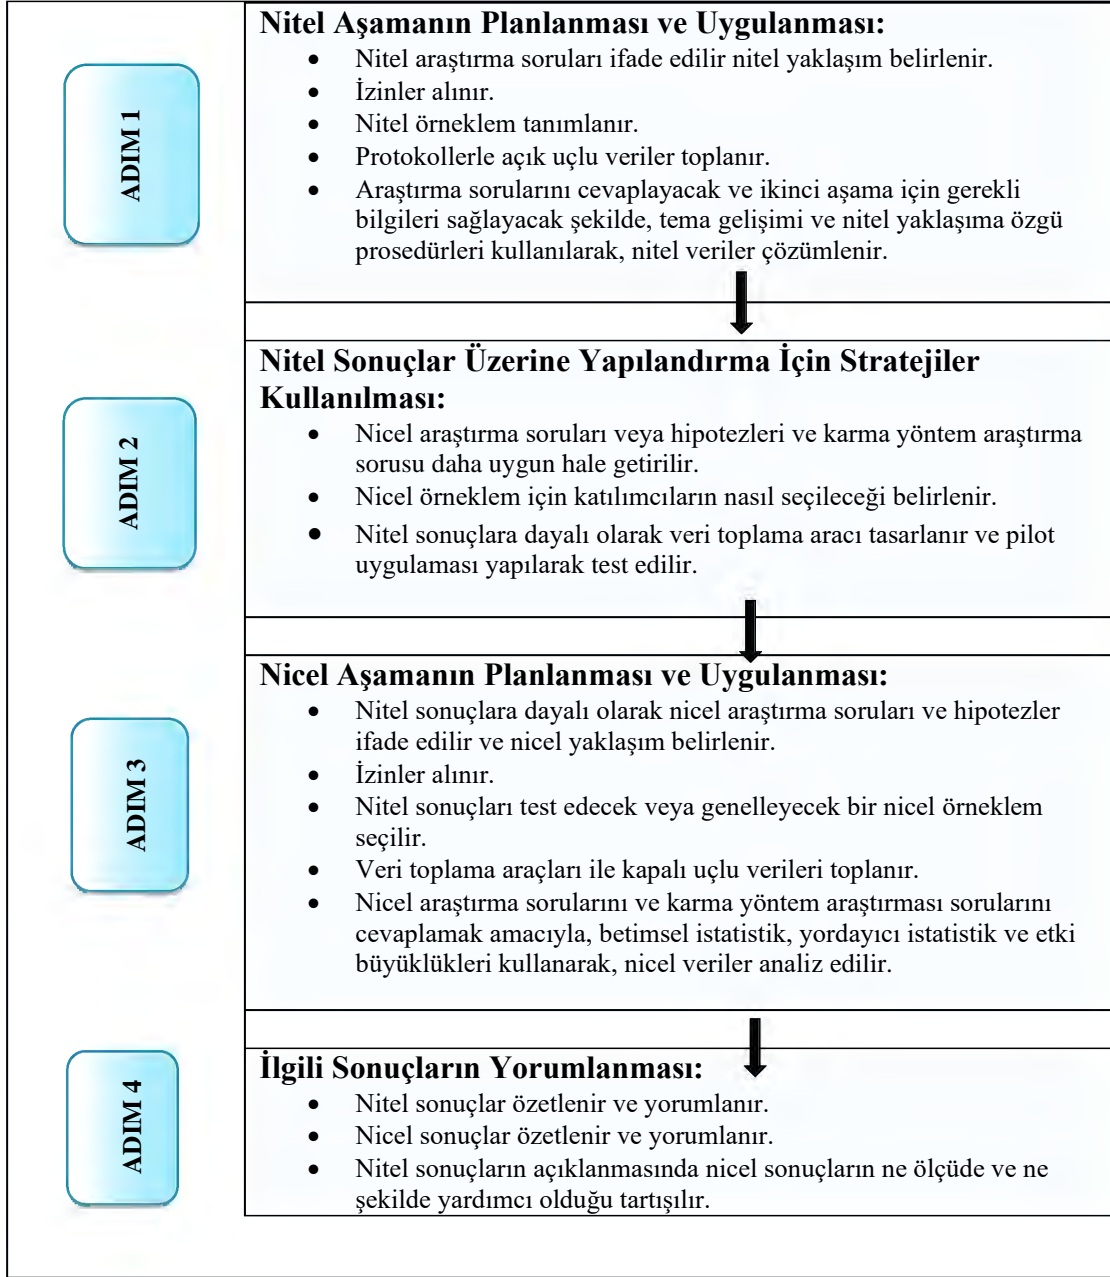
ADIM 1

Nitel Aşamanın Planlanması ve Uygulanması:
- Nitel araştırma soruları ifade edilir nitel yaklaşım belirlenir.
- İzinler alınır.
- Nitel örneklem tanımlanır.
- Protokollerle açık uçlu veriler toplanır.
- Araştırma sorularını cevaplayacak ve ikinci aşama için gerekli bilgileri sağlayacak şekilde, tema gelişimi ve nitel yaklaşıma özgü prosedürleri kullanılarak, nitel veriler çözümlenir.

ADIM 2

Nitel Sonuçlar Üzerine Yapılandırma İçin Stratejiler Kullanılması:
- Nicel araştırma soruları veya hipotezleri ve karma yöntem araştırma sorusu daha uygun hale getirilir.
- Nicel örneklem için katılımcıların nasıl seçileceği belirlenir.
- Nitel sonuçlara dayalı olarak veri toplama aracı tasarlanır ve pilot uygulaması yapılarak test edilir.

ADIM 3

Nicel Aşamanın Planlanması ve Uygulanması:
- Nitel sonuçlara dayalı olarak nicel araştırma soruları ve hipotezler ifade edilir ve nicel yaklaşım belirlenir.
- İzinler alınır.
- Nitel sonuçları test edecek veya genelleyecek bir nicel örneklem seçilir.
- Veri toplama araçları ile kapalı uçlu verileri toplanır.
- Nicel araştırma sorularını ve karma yöntem araştırması sorularını cevaplamak amacıyla, betimsel istatistik, yordayıcı istatistik ve etki büyüklükleri kullanarak, nicel veriler analiz edilir.

ADIM 4

İlgili Sonuçların Yorumlanması:
- Nitel sonuçlar özetlenir ve yorumlanır.
- Nicel sonuçlar özetlenir ve yorumlanır.
- Nitel sonuçların açıklanmasında nicel sonuçların ne ölçüde ve ne şekilde yardımcı olduğu tartışılır.